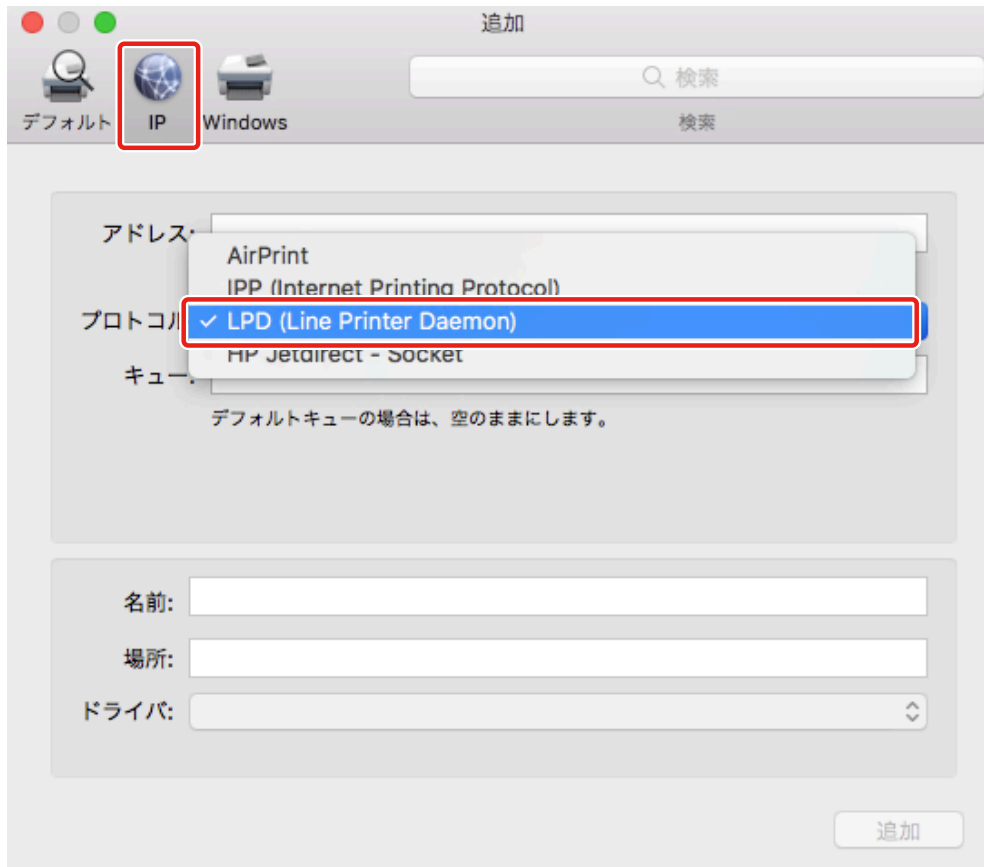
追加

デフォルト IP Windows

検索

検索

アドレス:

AirPrint
IPP (Internet Printing Protocol)

プロトコル
✓ LPD (Line Printer Daemon)
HP Jetdirect - Socket

キュー:

デフォルトキューの場合は、空のままにします。

名前:

場所:

ドライバ:

追加